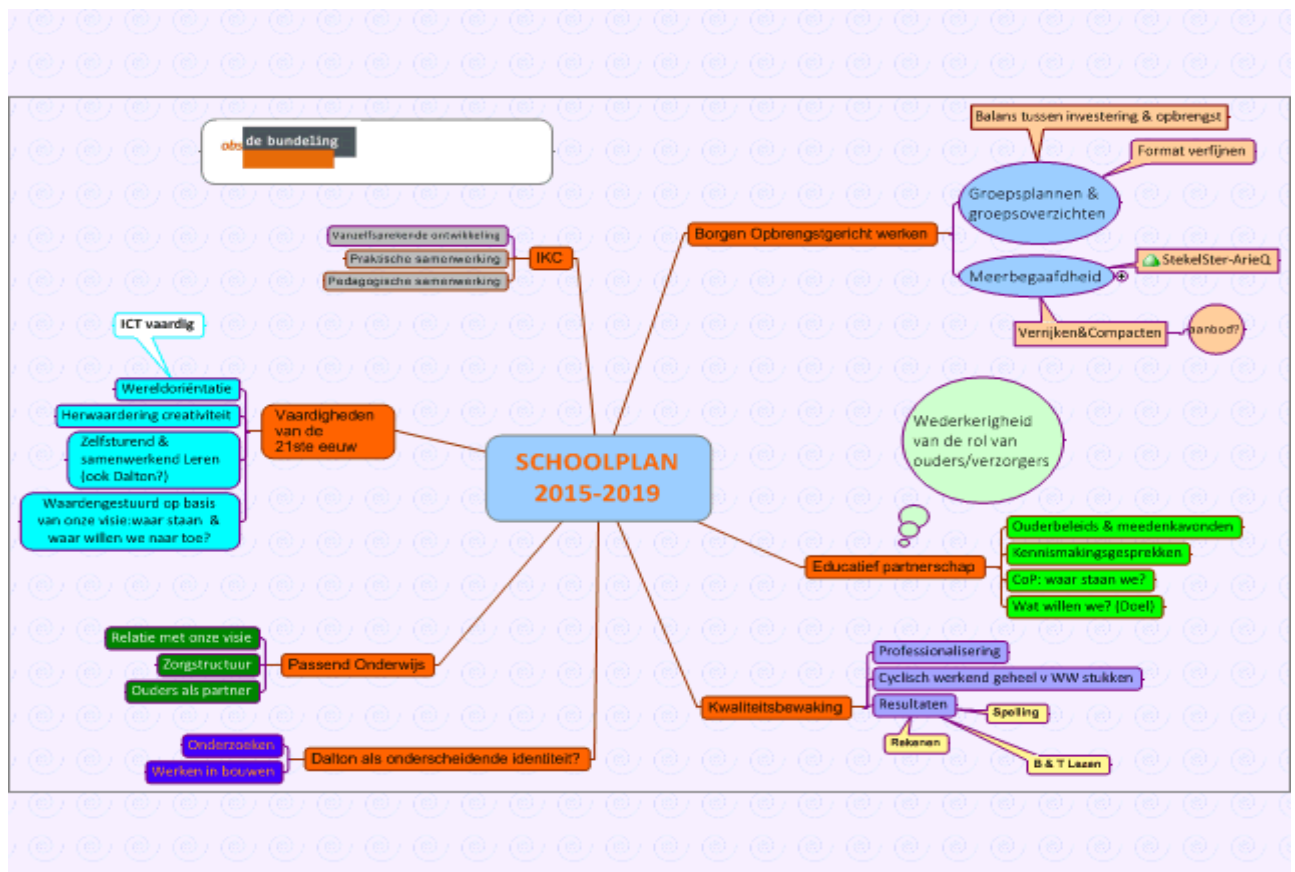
obs de bundeling

SCHOOLPLAN 2015-2019

IKC
Vanzelfsprekende ontwikkeling
Praktische samenwerking
Pedagogische samenwerking

Borgen Opbrengstgericht werken
Groepsplannen & groepsoverzichten
Balans tussen investering & opbrengst
Format verfijnen
Meerbegaafdheid
StekelSter-ArieQ
Verrijken&Compacten
aanbod?

Vaardigheden van de 21ste eeuw
Wereldoriëntatie
ICT vaardig
Herwaardering creativiteit
Zelfsturend & samenwerkend Leren (ook Dalton?)
Waardengestuurd op basis van onze visie:waar staan & waar willen we naar toe?

Wederkerigheid van de rol van ouders/verzorgers

Educatief partnerschap
Ouderbeleids & meedenkavonden
Kennismakingsgesprekken
CoP: waar staan we?
Wat willen we? (Doel)

Passend Onderwijs
Relatie met onze visie
Zorgstructuur
Ouders als partner

Kwaliteitsbewaking
Professionalisering
Cyclisch werkend geheel v WW stukken
Resultaten
Spelling
Rekenen
B & T Lezen

Dalton als onderscheidende identiteit?
Onderzoeken
Werken in bouwen